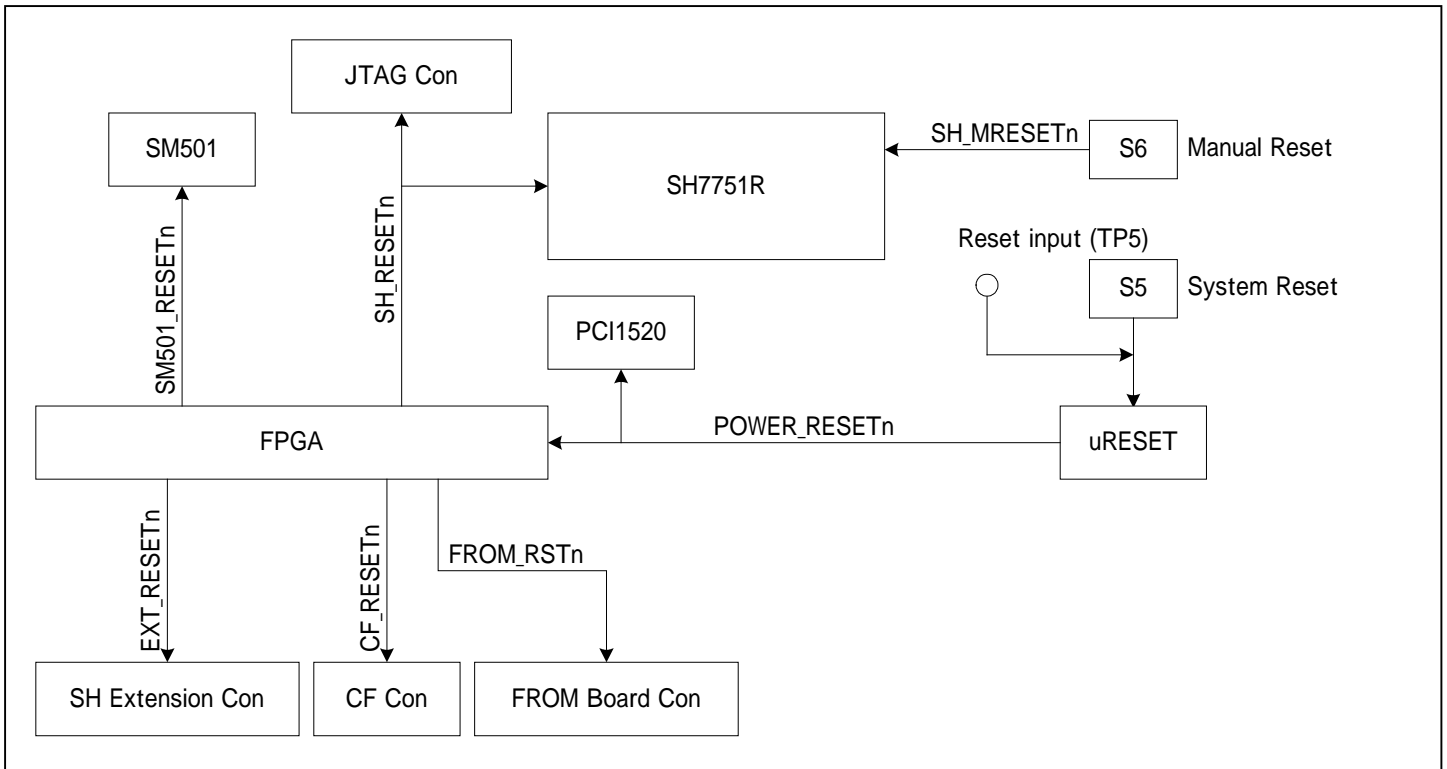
JTAG Con

SM501

SH7751R

SH_MRESETn

S6

Manual Reset

Reset input (TP5)

S5

System Reset

SH_RESETn

SM501_RESETn

PCI1520

FPGA

POWER_RESETn

uRESET

EXT_RESETn

CF_RESETn

FROM_RSTn

SH Extension Con

CF Con

FROM Board Con